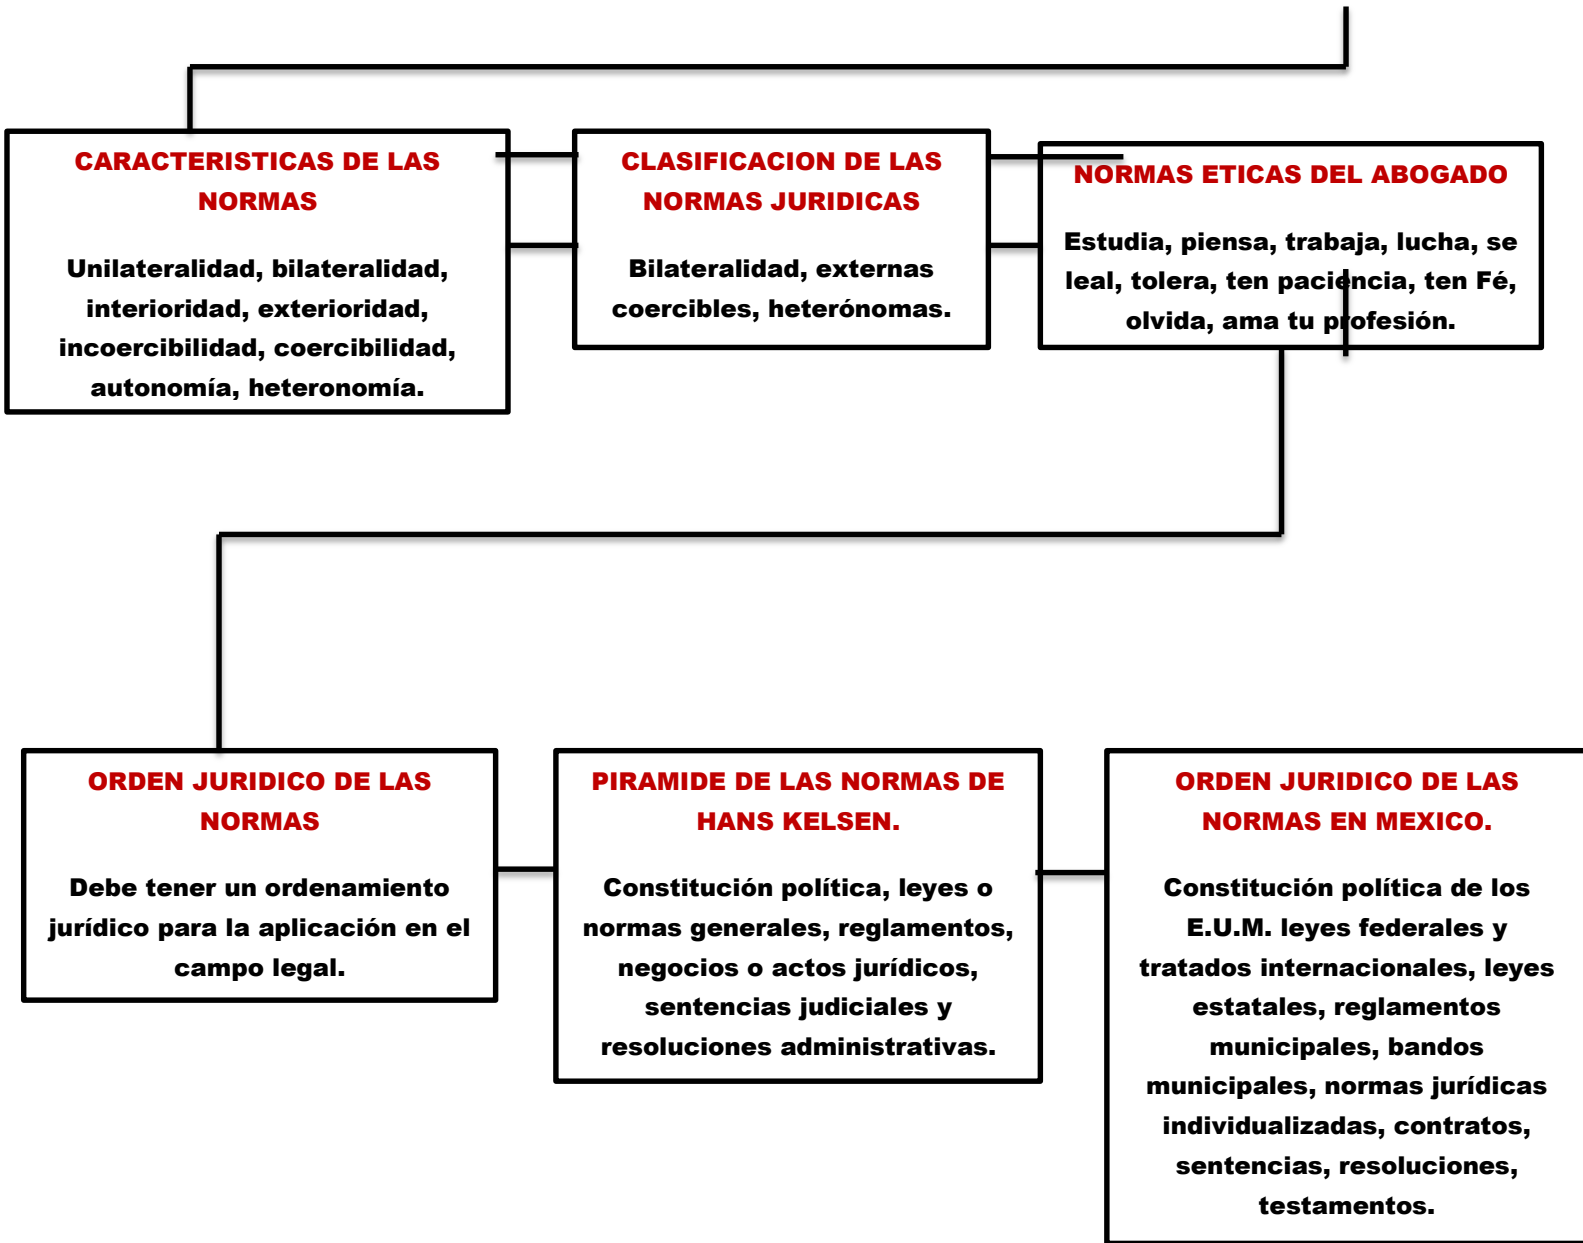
CARACTERISTICAS DE LAS NORMAS

Unilateralidad, bilateralidad, interioridad, exterioridad, incoercibilidad, coercibilidad, autonomía, heteronomía.

CLASIFICACION DE LAS NORMAS JURIDICAS

Bilateralidad, externas coercibles, heterónomas.

NORMAS ETICAS DEL ABOGADO

Estudia, piensa, trabaja, lucha, se leal, tolera, ten paciencia, ten Fé, olvida, ama tu profesión.

ORDEN JURIDICO DE LAS NORMAS

Debe tener un ordenamiento jurídico para la aplicación en el campo legal.

PIRAMIDE DE LAS NORMAS DE HANS KELSEN.

Constitución política, leyes o normas generales, reglamentos, negocios o actos jurídicos, sentencias judiciales y resoluciones administrativas.

ORDEN JURIDICO DE LAS NORMAS EN MEXICO.

Constitución política de los E.U.M. leyes federales y tratados internacionales, leyes estatales, reglamentos municipales, bandos municipales, normas jurídicas individualizadas, contratos, sentencias, resoluciones, testamentos.